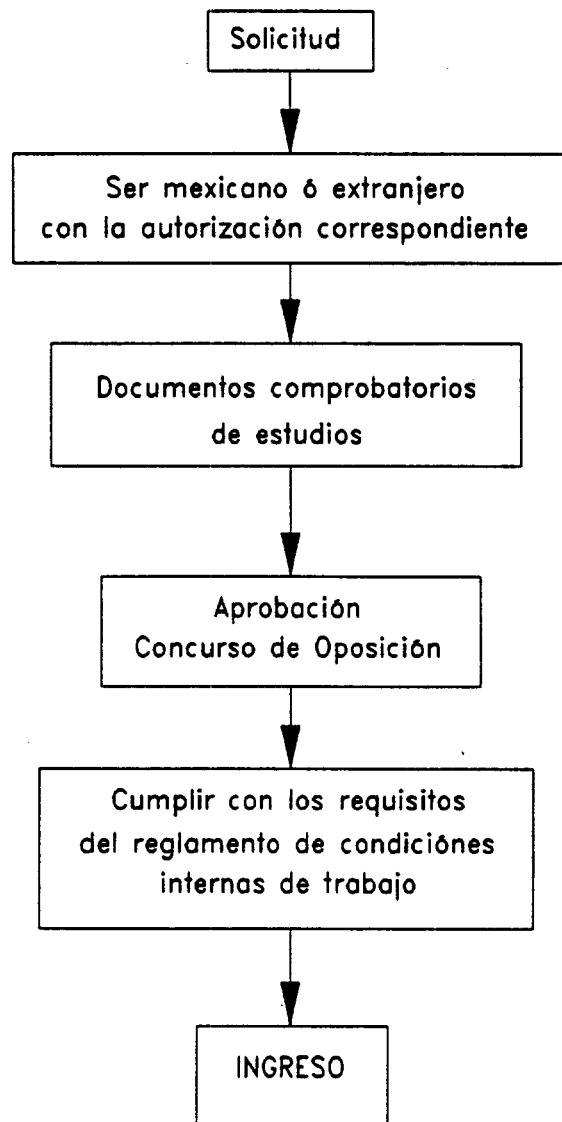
Solicitud

Ser mexicano ó extranjero con la autorización correspondiente

Documentos comprobatorios de estudios

Aprobación
Concurso de Oposición

Cumplir con los requisitos del reglamento de condiciónes internas de trabajo

INGRESO